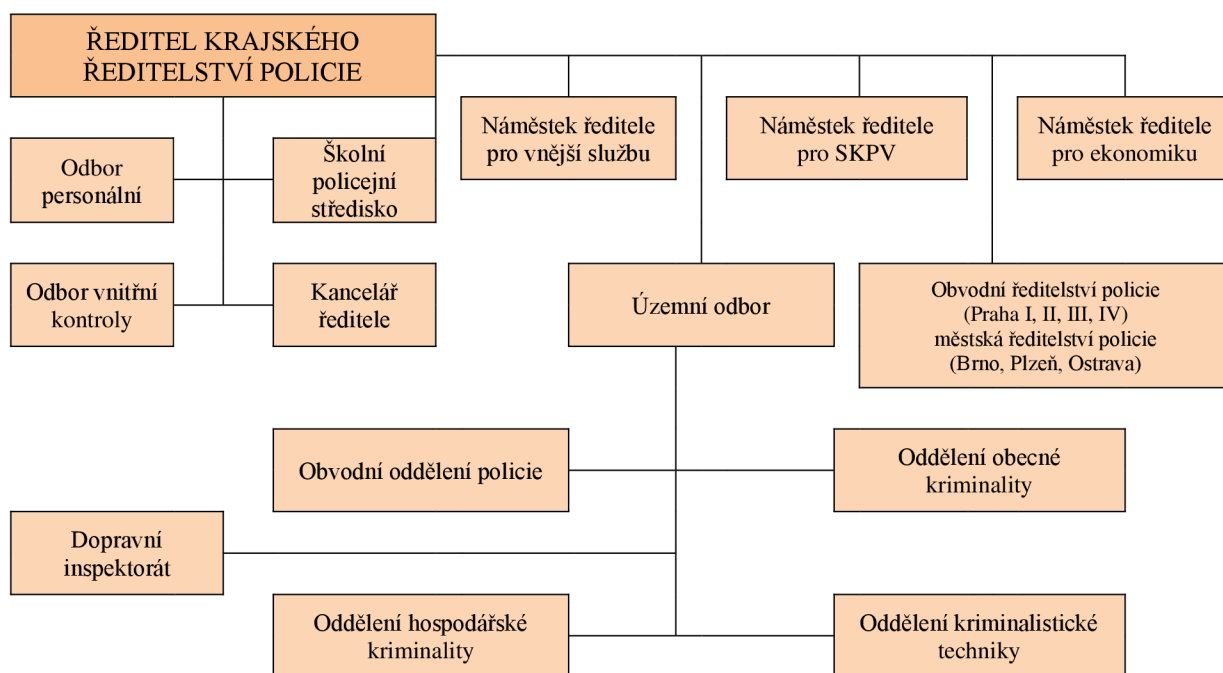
ŘEDITEL KRAJSKÉHO ŘEDITELSTVÍ POLICIE

Náměstek ředitele pro vnější službu

Náměstek ředitele pro SKPV

Náměstek ředitele pro ekonomiku

Odbor personální

Školní policejní středisko

Odbor vnitřní kontroly

Kancelář ředitele

Územní odbor

Obvodní ředitelství policie (Praha I, II, III, IV) městská ředitelství policie (Brno, Plzeň, Ostrava)

Obvodní oddělení policie

Oddělení obecné kriminality

Dopravní inspektorát

Oddělení hospodářské kriminality

Oddělení kriminalistické techniky